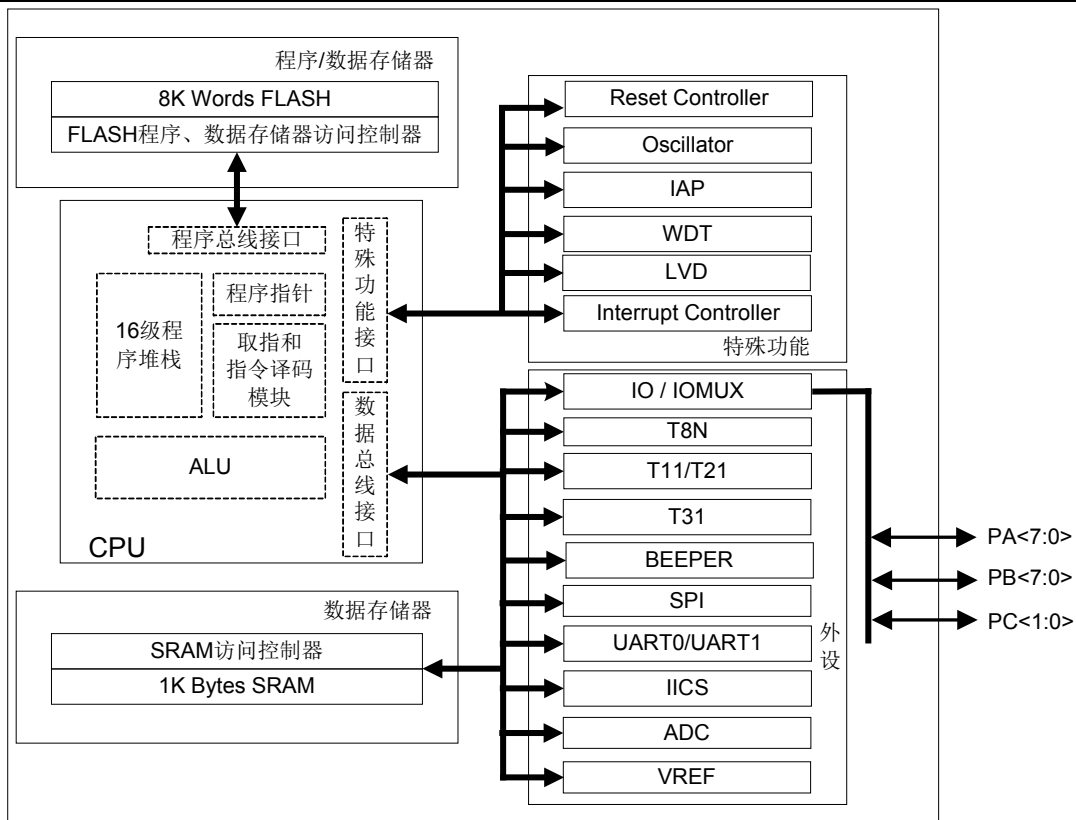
程序/数据存储器

8K Words FLASH

FLASH程序、数据存储器访问控制器

程序总线接口

16级程序堆栈

程序指针

取指和指令译码模块

特殊功能接口

ALU

数据总线接口

CPU

Reset Controller

Oscillator

IAP

WDT

LVD

Interrupt Controller

特殊功能

IO / IOMUX

T8N

T11/T21

T31

BEEPER

SPI

UART0/UART1

IICS

ADC

VREF

外设

PA<7:0>

PB<7:0>

PC<1:0>

数据存储器

SRAM访问控制器

1K Bytes SRAM